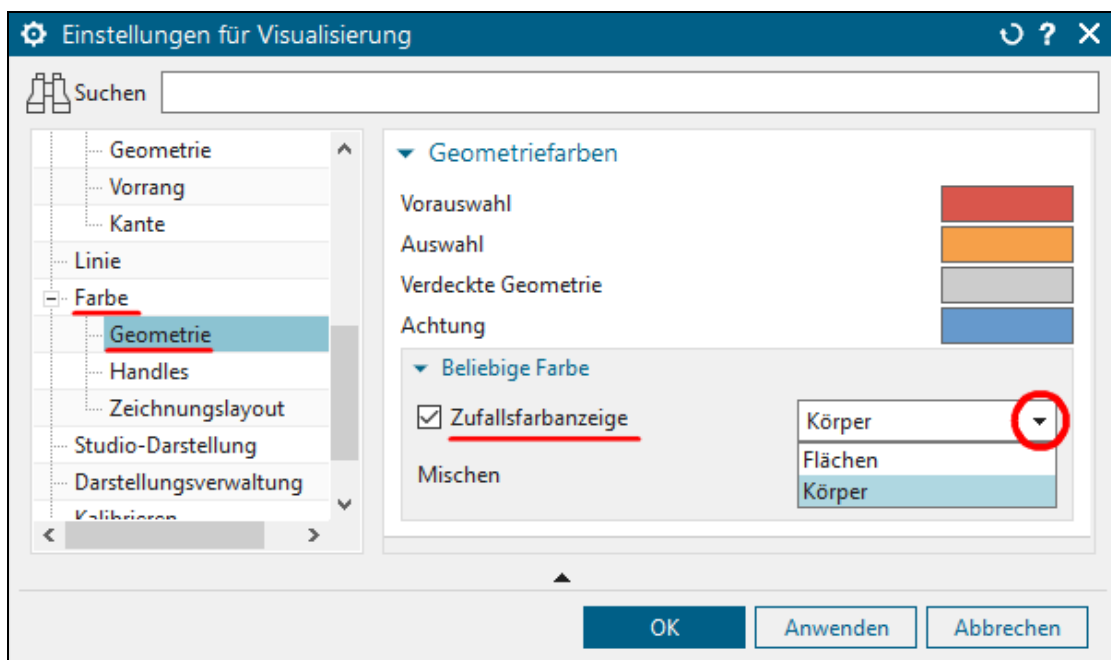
Einstellungen für Visualisierung

Suchen

Geometrie
Vorrang
Kante
Linie
Farbe
Geometrie
Handles
Zeichnungslayout
Studio-Darstellung
Darstellungsverwaltung
Kalibrieren

Geometriefarben

Vorauswahl
Auswahl
Verdeckte Geometrie
Achtung

Beliebige Farbe

Zufallsfarbanzeige
Körper
Flächen
Körper
Mischen

OK
Anwenden
Abbrechen